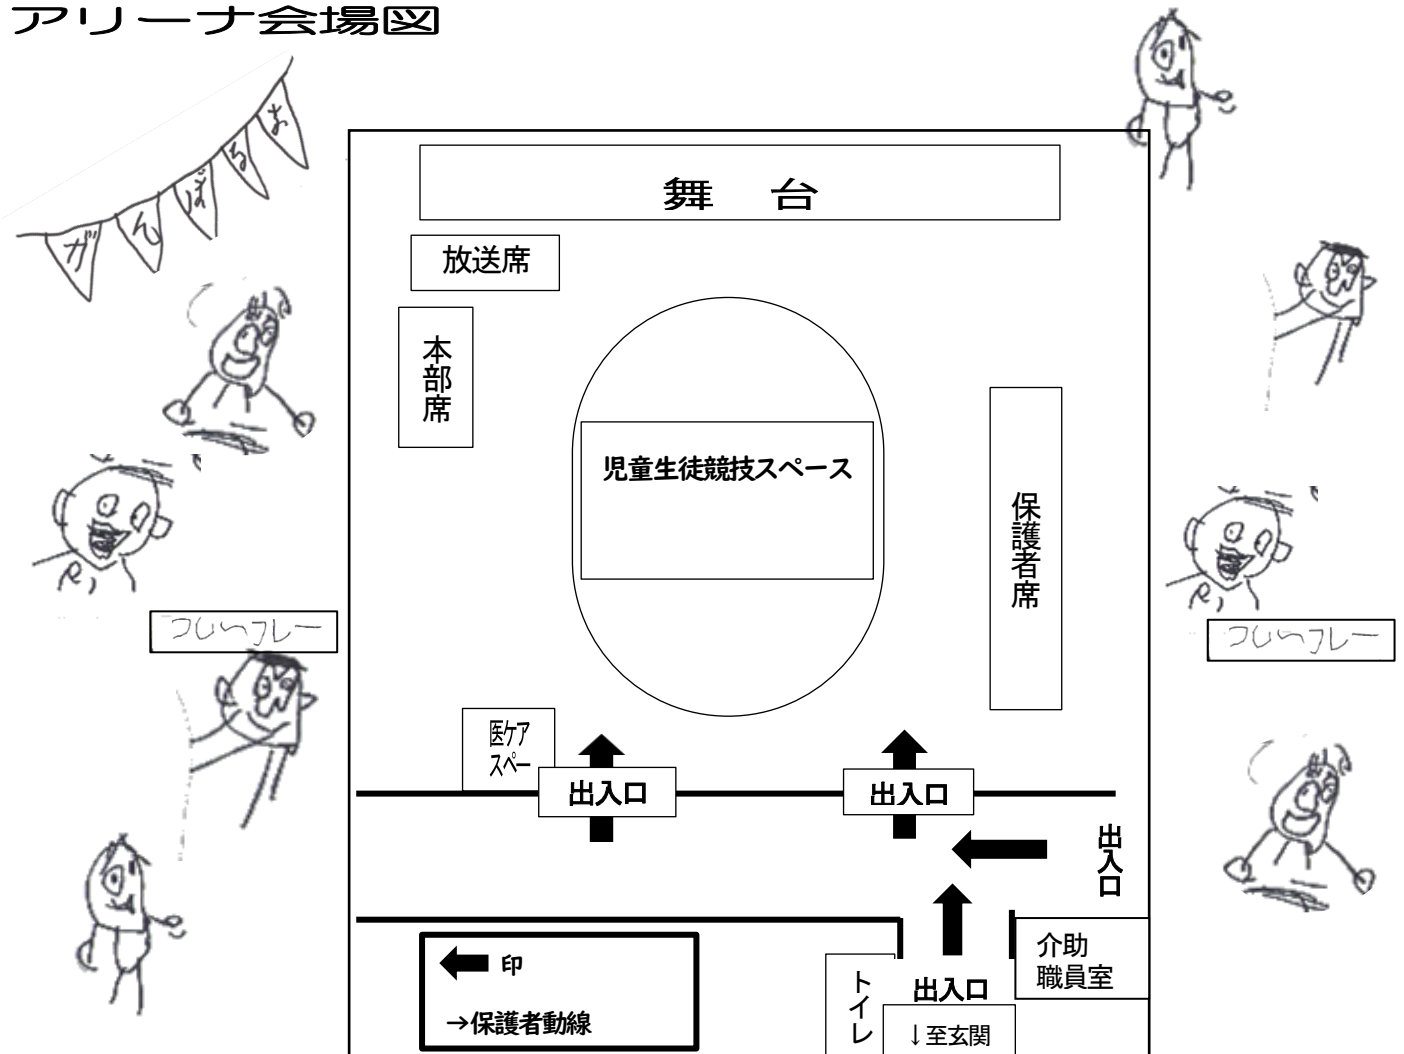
アリーナ会場図

ガんばろお

フレーフレー

フレーフレー

舞　台

放送席

本部席

児童生徒競技スペース

保護者席

医ケアスペース

出入口

出入口

出入口

介助職員室

トイレ

出入口

↓至玄関

印

→保護者動線